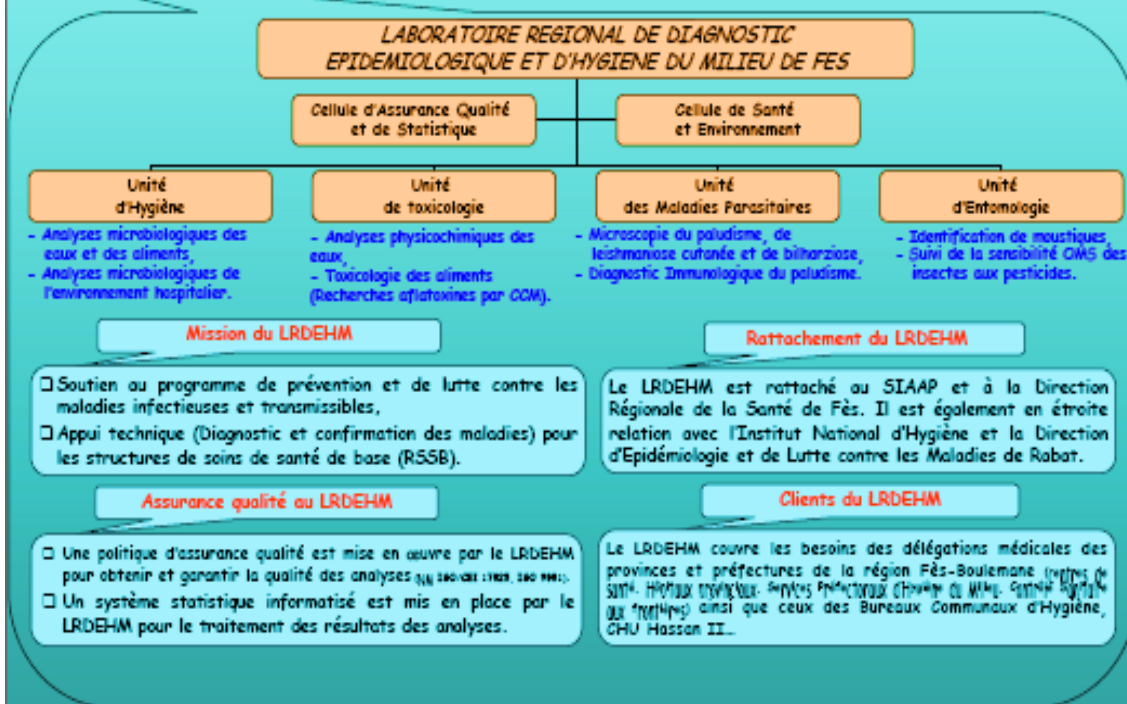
LABORATOIRE REGIONAL DE DIAGNOSTIC EPIDEMIOLOGIQUE ET D'HYGIENE DU MILIEU DE FES

Cellule d'Assurance Qualité et de Statistique

Cellule de Santé et Environnement

Unité d'Hygiène

- Analyses microbiologiques des eaux et des aliments,
- Analyses microbiologiques de l'environnement hospitalier.

Unité de toxicologie

- Analyses physicochimiques des eaux,
- Toxicologie des aliments (Recherches aflatoxines par CCM).

Unité des Maladies Parasitaires

- Microscopie du paludisme, de leishmaniose cutanée et de bilharziose,
- Diagnostic Immunologique du paludisme.

Unité d'Entomologie

- Identification de moustiques,
- Suivi de la sensibilité OMS des insectes aux pesticides.

Mission du LRDEHM

❑ Soutien au programme de prévention et de lutte contre les maladies infectieuses et transmissibles,
❑ Appui technique (Diagnostic et confirmation des maladies) pour les structures de soins de santé de base (RSSB).

Rattachement du LRDEHM

Le LRDEHM est rattaché au SIAAP et à la Direction Régionale de la Santé de Fès. Il est également en étroite relation avec l'Institut National d'Hygiène et la Direction d'Epidémiologie et de Lutte contre les Maladies de Rabat.

Assurance qualité au LRDEHM

❑ Une politique d'assurance qualité est mise en œuvre par le LRDEHM pour obtenir et garantir la qualité des analyses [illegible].
❑ Un système statistique informatisé est mis en place par le LRDEHM pour le traitement des résultats des analyses.

Clients du LRDEHM

Le LRDEHM couvre les besoins des délégations médicales des provinces et préfectures de la région Fès-Boulemane (centres de santé, Hôpitaux provinciaux, Services Préfectoraux d'Hygiène du Milieu, Contrôle Sanitaire aux frontières) ainsi que ceux des Bureaux Communaux d'Hygiène, CHU Hassan II...